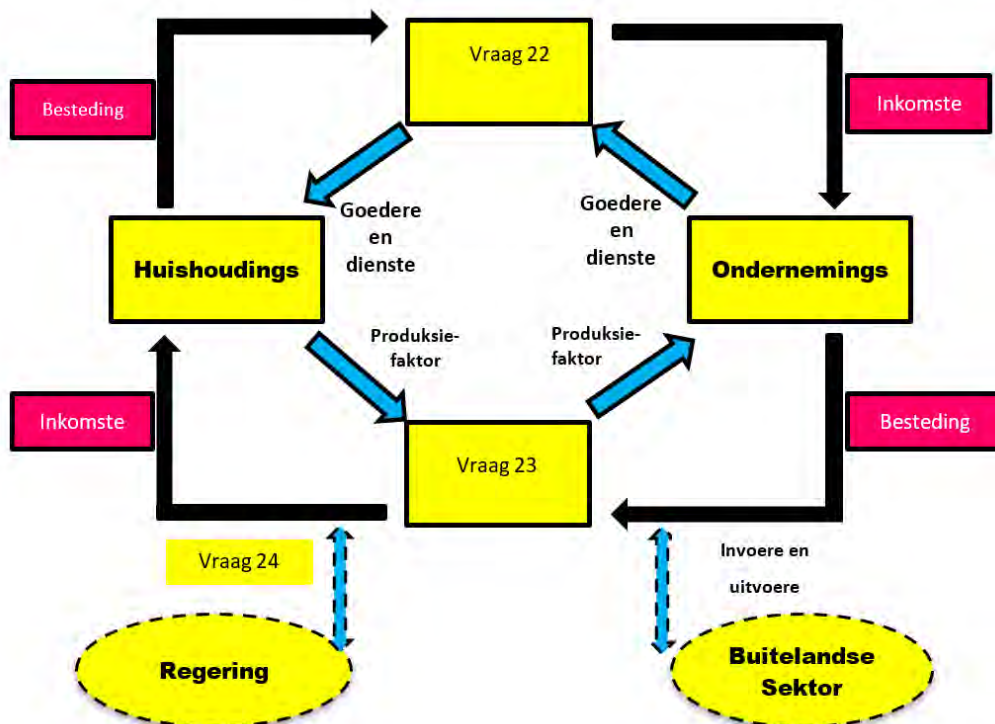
Vraag 22

Besteding

Inkomste

Goedere en dienste

Goedere en dienste

Huishoudings

Ondernemings

Produksie-faktor

Produksie-faktor

Inkomste

Besteding

Vraag 23

Vraag 24

Invoere en uitvoere

Regering

Buitelandse Sektor